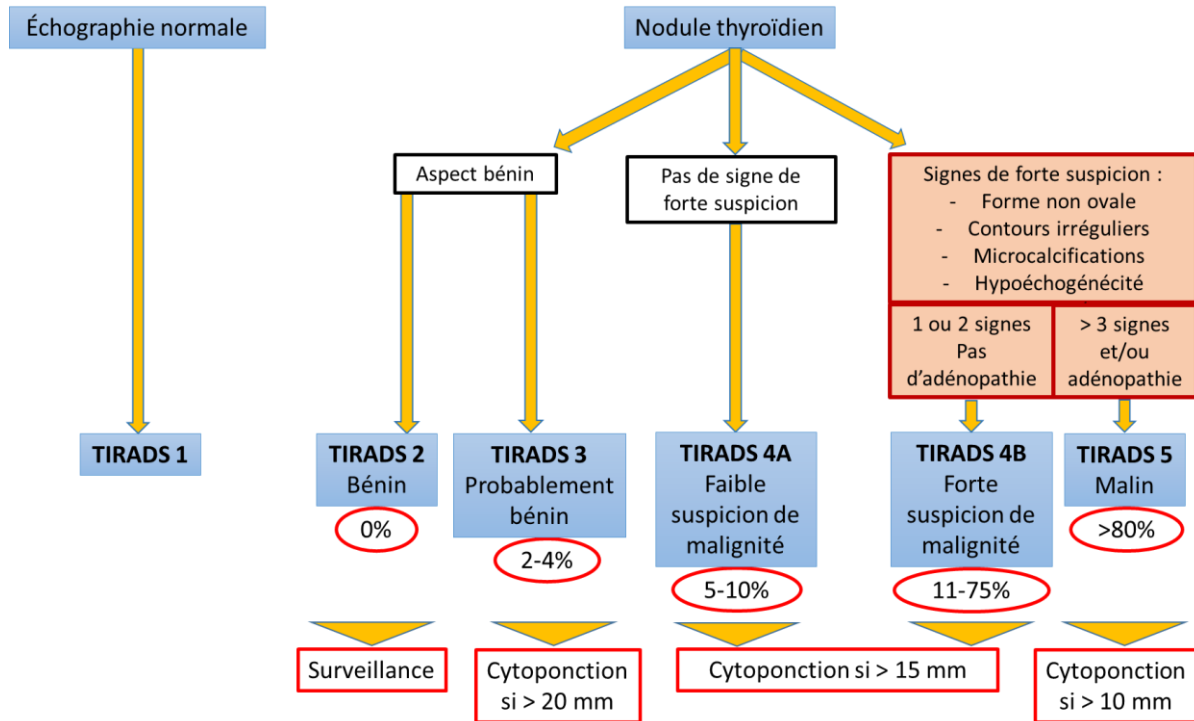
Échographie normale

Nodule thyroïdien

Aspect bénin

Pas de signe de forte suspicion

Signes de forte suspicion :
- Forme non ovale
- Contours irréguliers
- Microcalcifications
- Hypoéchogénécité

1 ou 2 signes Pas d'adénopathie

> 3 signes et/ou adénopathie

TIRADS 1

TIRADS 2 Bénin

0%

TIRADS 3 Probablement bénin

2-4%

TIRADS 4A Faible suspicion de malignité

5-10%

TIRADS 4B Forte suspicion de malignité

11-75%

TIRADS 5 Malin

>80%

Surveillance

Cytoponction si > 20 mm

Cytoponction si > 15 mm

Cytoponction si > 10 mm